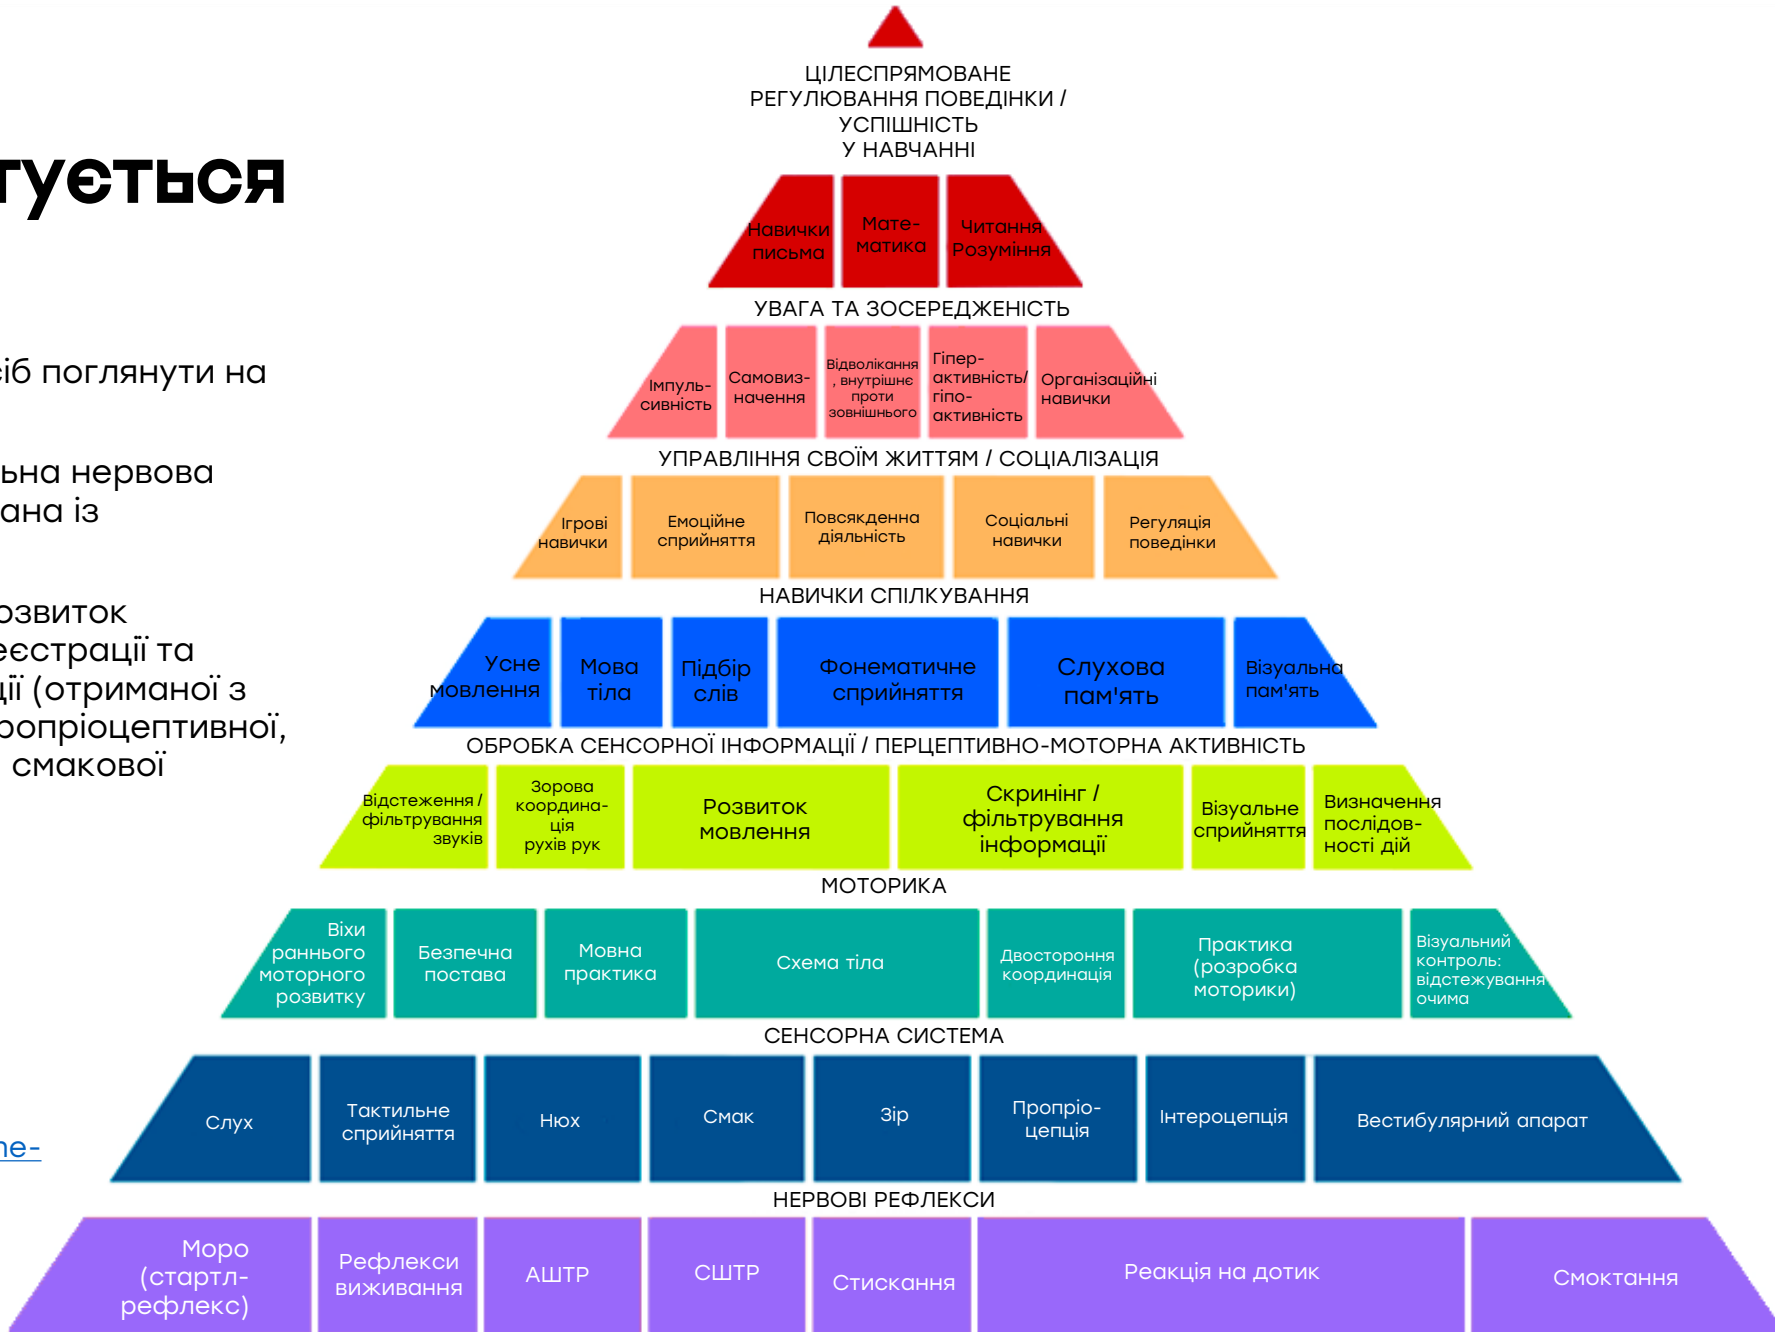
гується

сіб поглянути на

льна нервова
ана із

озвиток
еєстрації та
ції (отриманої з
оопріоцептивної,
смакової

ne-

ЦІЛЕСПРЯМОВАНЕ РЕГУЛЮВАННЯ ПОВЕДІНКИ / УСПІШНІСТЬ У НАВЧАННІ

Навички письма | Мате-матика | Читання Розуміння

УВАГА ТА ЗОСЕРЕДЖЕНІСТЬ

Імпуль-сивність | Самовиз-начення | Відволікання, внутрішнє проти зовнішнього | Гіпер-активність/ гіпо-активність | Організаційні навички

УПРАВЛІННЯ СВОЇМ ЖИТТЯМ / СОЦІАЛІЗАЦІЯ

Ігрові навички | Емоційне сприйняття | Повсякденна діяльність | Соціальні навички | Регуляція поведінки

НАВИЧКИ СПІЛКУВАННЯ

Усне мовлення | Мова тіла | Підбір слів | Фонематичне сприйняття | Слухова пам'ять | Візуальна пам'ять

ОБРОБКА СЕНСОРНОЇ ІНФОРМАЦІЇ / ПЕРЦЕПТИВНО-МОТОРНА АКТИВНІСТЬ

Відстеження / фільтрування звуків | Зорова координа-ція рухів рук | Розвиток мовлення | Скринінг / фільтрування інформації | Візуальне сприйняття | Визначення послідов-ності дій

МОТОРИКА

Віхи раннього моторного розвитку | Безпечна постава | Мовна практика | Схема тіла | Двостороння координація | Практика (розробка моторики) | Візуальний контроль: відстежування очима

СЕНСОРНА СИСТЕМА

Слух | Тактильне сприйняття | Нюх | Смак | Зір | Пропріо-цепція | Інтероцепція | Вестибулярний апарат

НЕРВОВІ РЕФЛЕКСИ

Моро (стартл-рефлекс) | Рефлекси виживання | АШТР | СШТР | Стискання | Реакція на дотик | Смоктання